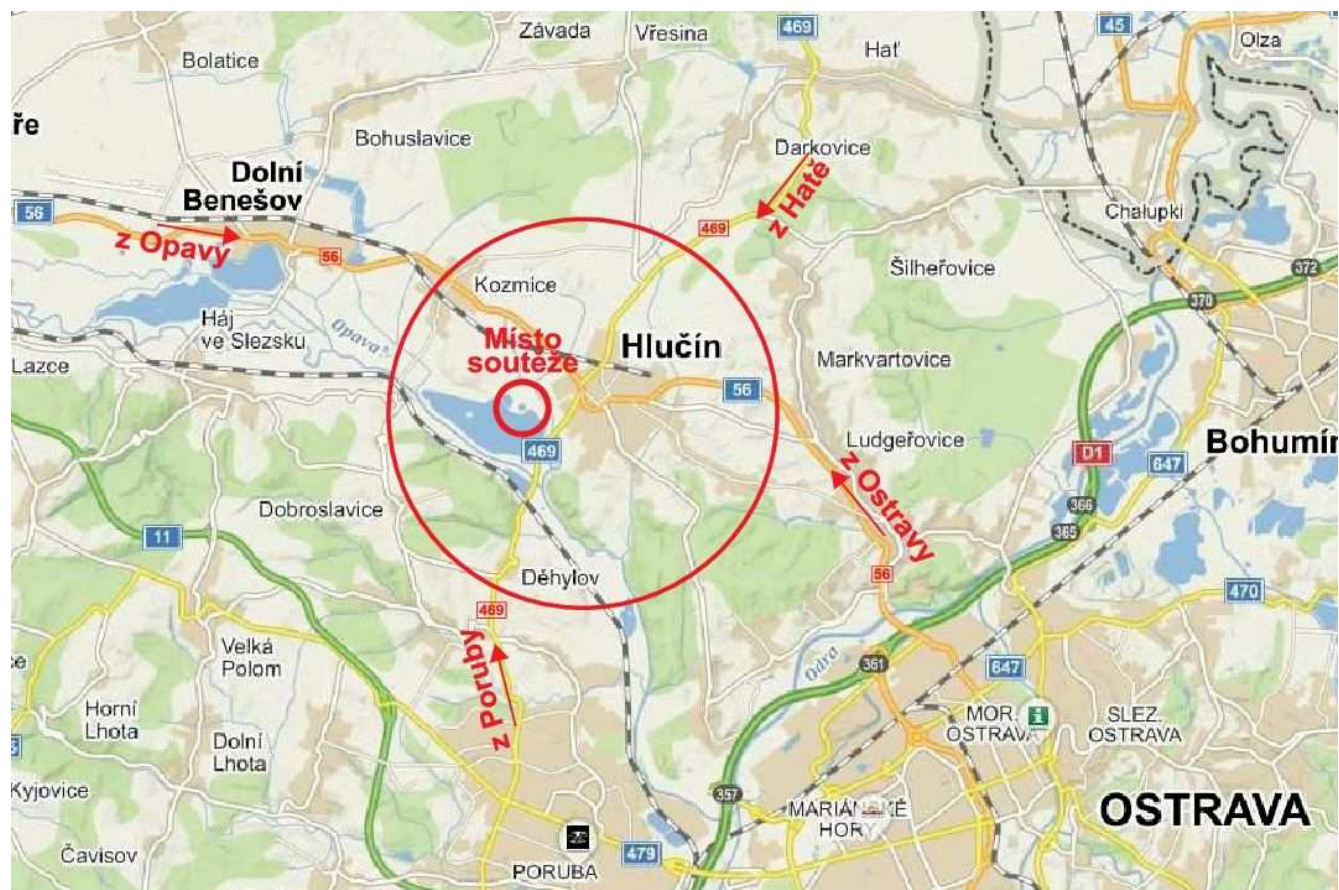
Závada
Vřesina
469
Hať
45
Olza
Bolatice
ře
Bohuslavice
Darkovice
Dolní Benešov
56
z Hatě
Chalupki
z Opavy
469
56
Šilheřovice
372
Kozmice
370
Háj ve Slezsku
Opava
Místo soutěže
Hlučín
Lazce
Markvartovice
56
Ludgeřovice
Bohumín
469
D1
647
z Ostravy
366
Dobroslavice
365
11
Děhylov
56
470
469
z Poruby
Velká Polom
Odra
361
647
Horní Lhota
Dolní Lhota
MOR. OSTRAVA
SLEZ. OSTRAVA
Kyjovice
357
MARIÁNSKÉ HORY
OSTRAVA
Čavisov
PORUBA
479